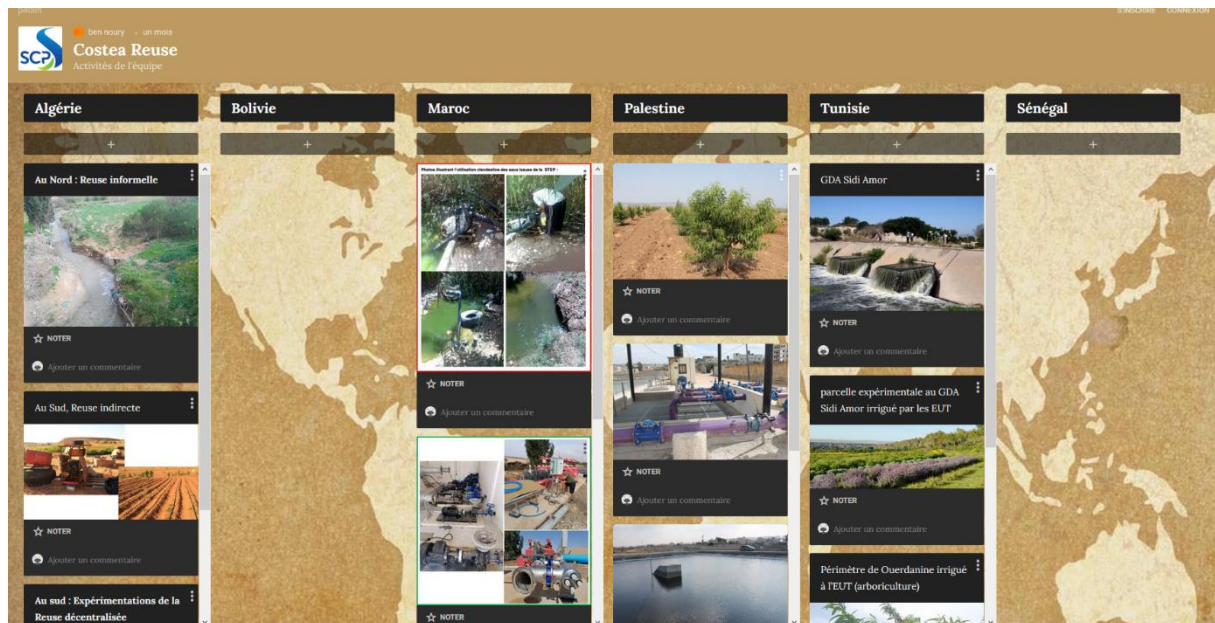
padlet

S'INSCRIRE CONNEXION

SCP

ben noury • un mois

Costea Reuse

Activités de l'équipe

Algérie

+

Au Nord : Reuse informelle

NOTER

Ajouter un commentaire

Au Sud, Reuse indirecte

NOTER

Ajouter un commentaire

Au sud : Expérimentations de la Reuse décentralisée

Bolivie

+

Maroc

+

Photos illustrant l'utilisation clandestine des eaux issues de la STEP :

NOTER

Ajouter un commentaire

NOTER

Palestine

+

NOTER

Ajouter un commentaire

NOTER

Ajouter un commentaire

Tunisie

+

GDA Sidi Amor

NOTER

Ajouter un commentaire

parcelle expérimentale au GDA Sidi Amor irrigué par les EUT

NOTER

Ajouter un commentaire

Périmètre de Ouerdanine irrigué à l'EUT (arboriculture)

Sénégal

+